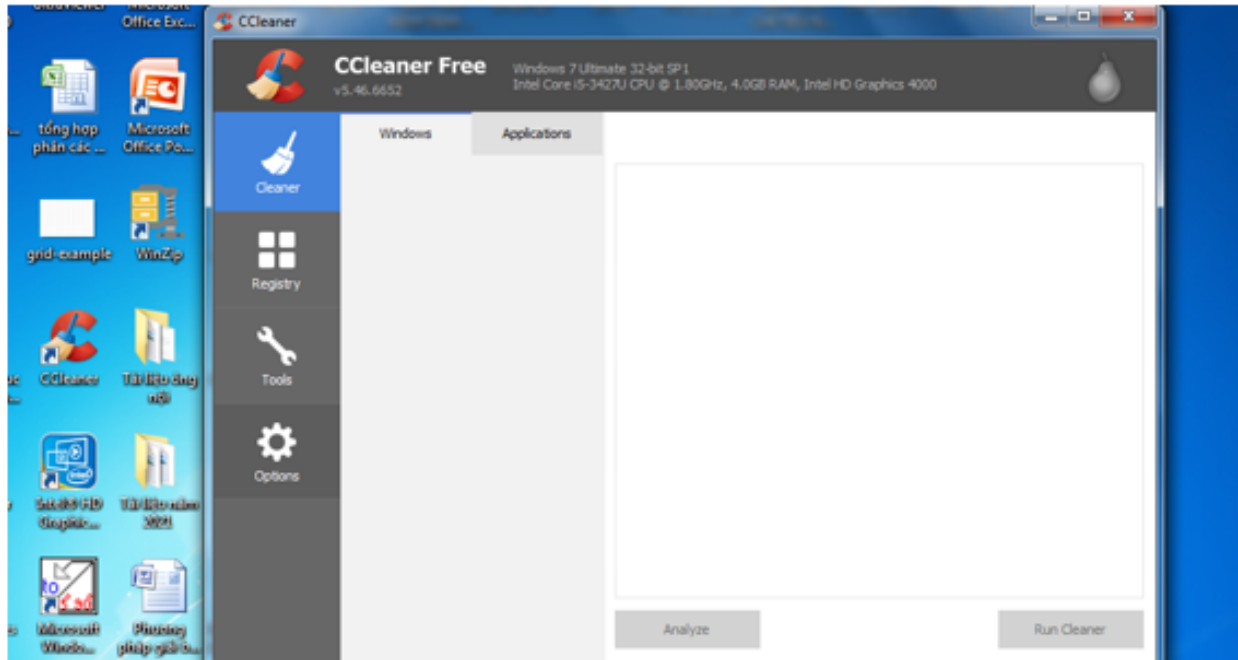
Office Exc...

tổng hợp phần các ...

Microsoft Office Po...

grid-example

WinZip

CCleaner

Tài liệu ứng nội

Intel® HD Graphic...

Tài liệu năm 2021

Microsoft Windo...

Phương pháp giải b...

CCleaner

CCleaner Free
v5.46.6652

Windows 7 Ultimate 32-bit SP1
Intel Core i5-3427U CPU @ 1.80GHz, 4.0GB RAM, Intel HD Graphics 4000

Cleaner

Registry

Tools

Options

Windows

Applications

Analyze

Run Cleaner